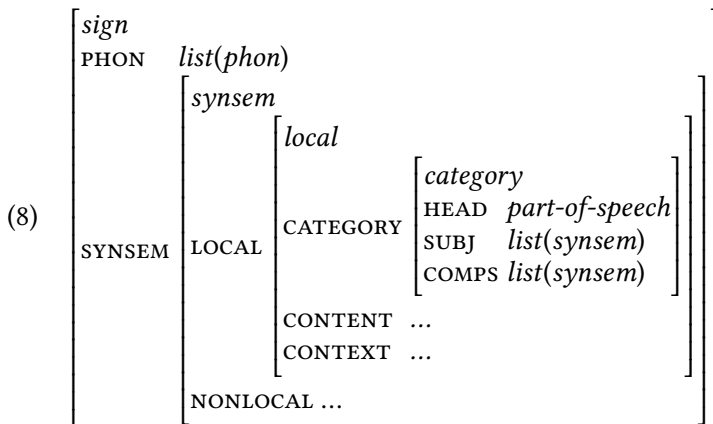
(8)

$\begin{bmatrix} \textit{sign} & \\ \text{PHON} & \textit{list(phon)} \\ \text{SYNSEM} & \begin{bmatrix} \textit{synsem} & \\ \text{LOCAL} & \begin{bmatrix} \textit{local} & \\ \text{CATEGORY} & \begin{bmatrix} \textit{category} & \\ \text{HEAD} & \textit{part-of-speech} \\ \text{SUBJ} & \textit{list(synsem)} \\ \text{COMPS} & \textit{list(synsem)} \end{bmatrix} \\ \text{CONTENT} & \ldots \\ \text{CONTEXT} & \ldots \end{bmatrix} \\ \text{NONLOCAL} & \ldots \end{bmatrix} \end{bmatrix}$